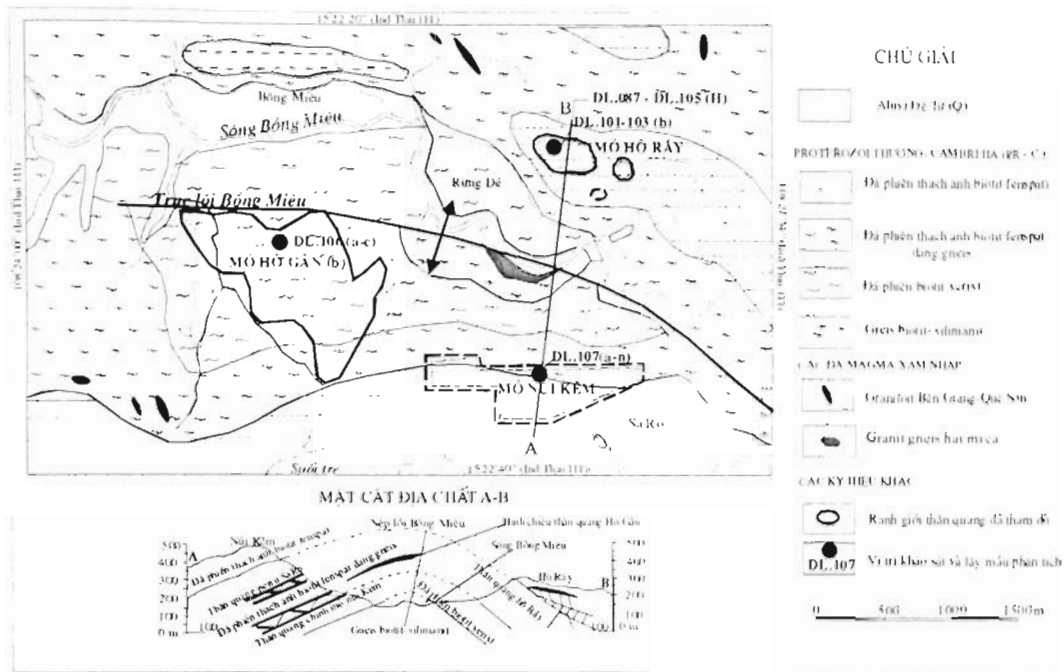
15°22'20" (Ind Thai 11)

Bồng Miêu

Sông Bồng Miêu

B

DL.087 - DL.105 (H)
DL.101-103 (b)

MỎ HỐ RÁY

Rừng Dê

Trục lồi Bồng Miêu

DL.106 (a-c)
MỎ HỐ GẦN (b)

DL.107(a-n)
MỎ NÚI KẼM

Sa Ro

A

Suối tre

15°22'40" (Ind Thai 11)

MẶT CẮT ĐỊA CHẤT A-B

500
400
300
200
100
0 m

A
Núi Kẽm
Đá phiến thạch anh biotit fenspat
Thân quặng núi Kẽm
Đá phiến thạch anh biotit fenspat dạng gneis
Thân quặng chính mỏ Núi Kẽm
Nếp lồi Bồng Miêu
Hình chiếu thân quặng Hố Gần
Sông Bồng Miêu
Đá phiến biotit xerixit
Thân quặng Hố Bầu
Gneis biotit silimanit
Hố Ráy
B

CHÚ GIẢI

Aluvi Đệ Tứ (Q)

PROTEROZOI THƯỢNG - CAMBRI HẠ (PR - C)

Đá phiến thạch anh biotit fenspat

Đá phiến thạch anh biotit fenspat dạng gneis

Đá phiến biotit xerixit

Gneis biotit silimanit

CÁC ĐÁ MAGMA XÂM NHẬP

Granitoit Bến Giang-Quế Sơn

Granit gneis hai mica

CÁC KÝ HIỆU KHÁC

Ranh giới thân quặng đã thăm dò

DL.107 Vị trí khảo sát và lấy mẫu phân tích

0 500 1000 1500m